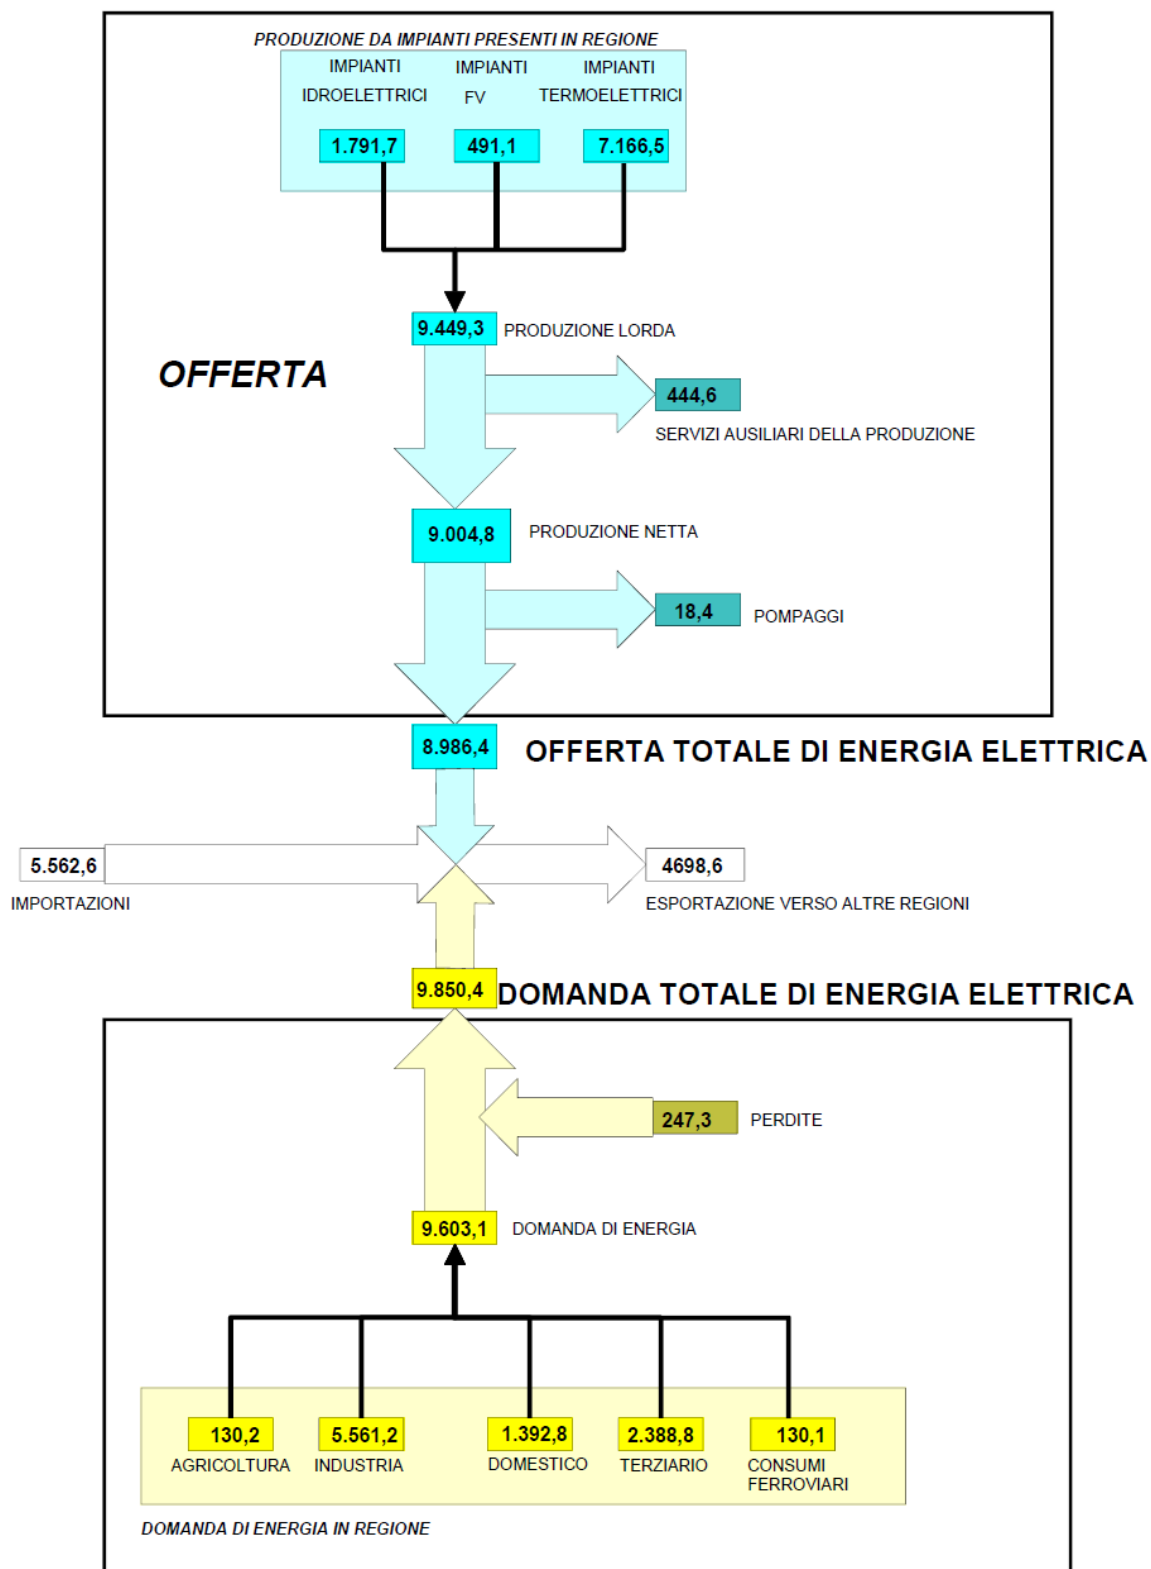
PRODUZIONE DA IMPIANTI PRESENTI IN REGIONE

IMPIANTI IDROELETTRICI

IMPIANTI FV

IMPIANTI TERMOELETTRICI

1.791,7

491,1

7.166,5

9.449,3 PRODUZIONE LORDA

OFFERTA

444,6

SERVIZI AUSILIARI DELLA PRODUZIONE

9.004,8

PRODUZIONE NETTA

18,4

POMPAGGI

8.986,4

OFFERTA TOTALE DI ENERGIA ELETTRICA

5.562,6

IMPORTAZIONI

4698,6

ESPORTAZIONE VERSO ALTRE REGIONI

9.850,4

DOMANDA TOTALE DI ENERGIA ELETTRICA

247,3

PERDITE

9.603,1

DOMANDA DI ENERGIA

130,2

AGRICOLTURA

5.561,2

INDUSTRIA

1.392,8

DOMESTICO

2.388,8

TERZIARIO

130,1

CONSUMI FERROVIARI

DOMANDA DI ENERGIA IN REGIONE